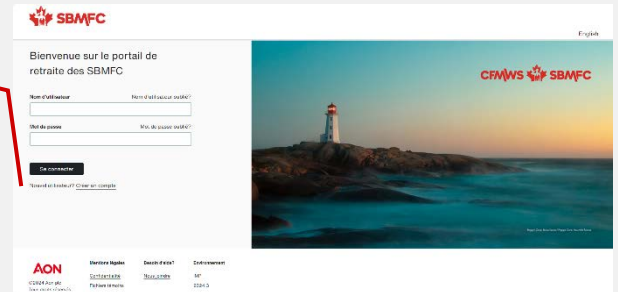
SBMFC

English

Bienvenue sur le portail de retraite des SBMFC

Nom d'utilisateur
Nom d'utilisateur oublié?

Mot de passe
Mot de passe oublié?

Se connecter

Nouvel utilisateur? Créer un compte

CFMWS SBMFC

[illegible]

AON
©2024 Aon plc
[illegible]

Mentions légales
Confidentialité
Fichiers témoins

Besoin d'aide?
Nous joindre

Environnement
MP
2024.3